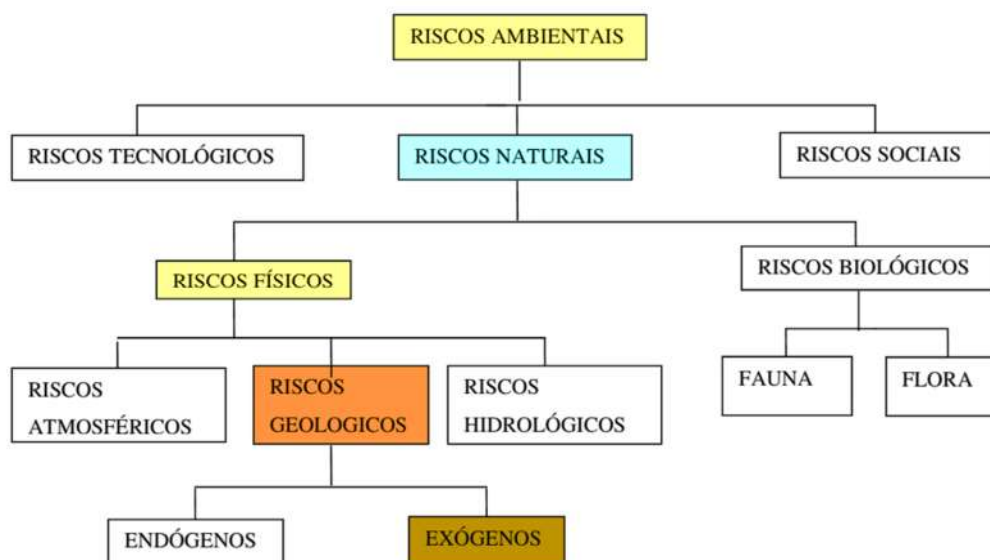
RISCOS AMBIENTAIS

RISCOS TECNOLÓGICOS

RISCOS NATURAIS

RISCOS SOCIAIS

RISCOS FÍSICOS

RISCOS BIOLÓGICOS

RISCOS ATMOSFÉRICOS

RISCOS GEOLOGICOS

RISCOS HIDROLÓGICOS

FAUNA

FLORA

ENDÓGENOS

EXÓGENOS